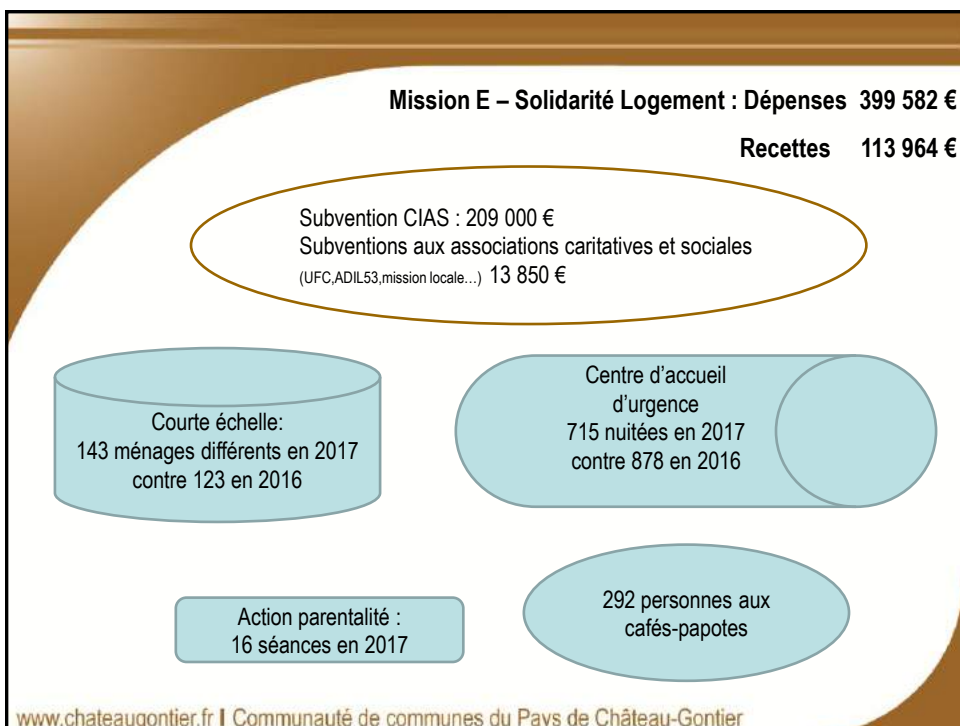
Mission E – Solidarité Logement : Dépenses 399 582 €

Recettes 113 964 €

Subvention CIAS : 209 000 €
Subventions aux associations caritatives et sociales
(UFC,ADIL53,mission locale…) 13 850 €

Courte échelle:
143 ménages différents en 2017
contre 123 en 2016

Centre d'accueil
d'urgence
715 nuitées en 2017
contre 878 en 2016

Action parentalité :
16 séances en 2017

292 personnes aux
cafés-papotes

www.chateaugontier.fr I Communauté de communes du Pays de Château-Gontier